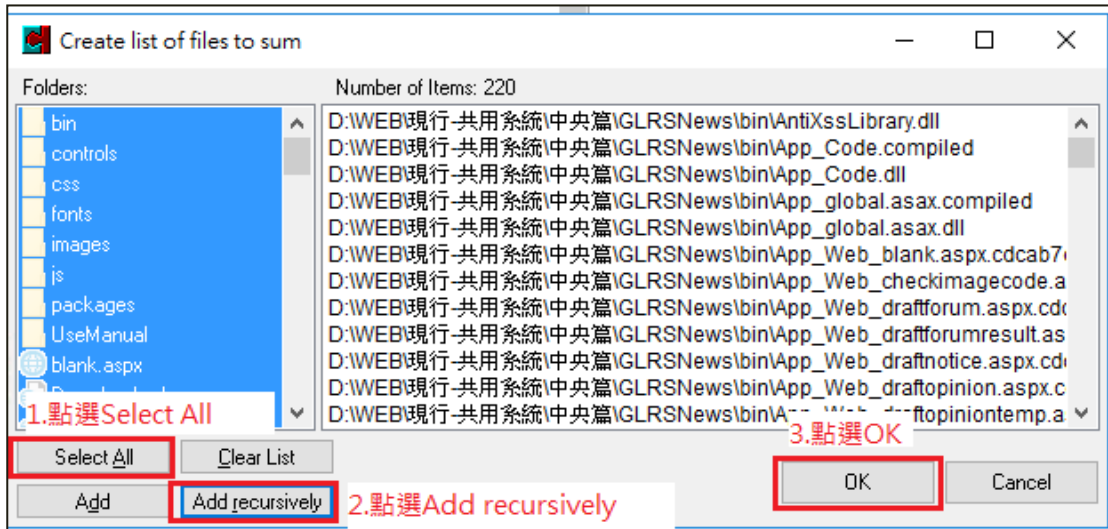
Create list of files to sum

Folders:

bin
controls
css
fonts
images
js
packages
UseManual
blank.aspx
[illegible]

Number of Items: 220

D:\WEB\現行-共用系統\中央篇\GLRSNews\bin\AntiXssLibrary.dll
D:\WEB\現行-共用系統\中央篇\GLRSNews\bin\App_Code.compiled
D:\WEB\現行-共用系統\中央篇\GLRSNews\bin\App_Code.dll
D:\WEB\現行-共用系統\中央篇\GLRSNews\bin\App_global.asax.compiled
D:\WEB\現行-共用系統\中央篇\GLRSNews\bin\App_global.asax.dll
D:\WEB\現行-共用系統\中央篇\GLRSNews\bin\App_Web_blank.aspx.cdcab7
D:\WEB\現行-共用系統\中央篇\GLRSNews\bin\App_Web_checkimagecode.a
D:\WEB\現行-共用系統\中央篇\GLRSNews\bin\App_Web_draftforum.aspx.cd
D:\WEB\現行-共用系統\中央篇\GLRSNews\bin\App_Web_draftforumresult.as
D:\WEB\現行-共用系統\中央篇\GLRSNews\bin\App_Web_draftnotice.aspx.cd
D:\WEB\現行-共用系統\中央篇\GLRSNews\bin\App_Web_draftopinion.aspx.c
D:\WEB\現行-共用系統\中央篇\GLRSNews\bin\App_Web_draftopiniontemp.a

1.點選Select All

Select All

Clear List

3.點選OK

OK

Cancel

Add

Add recursively

2.點選Add recursively